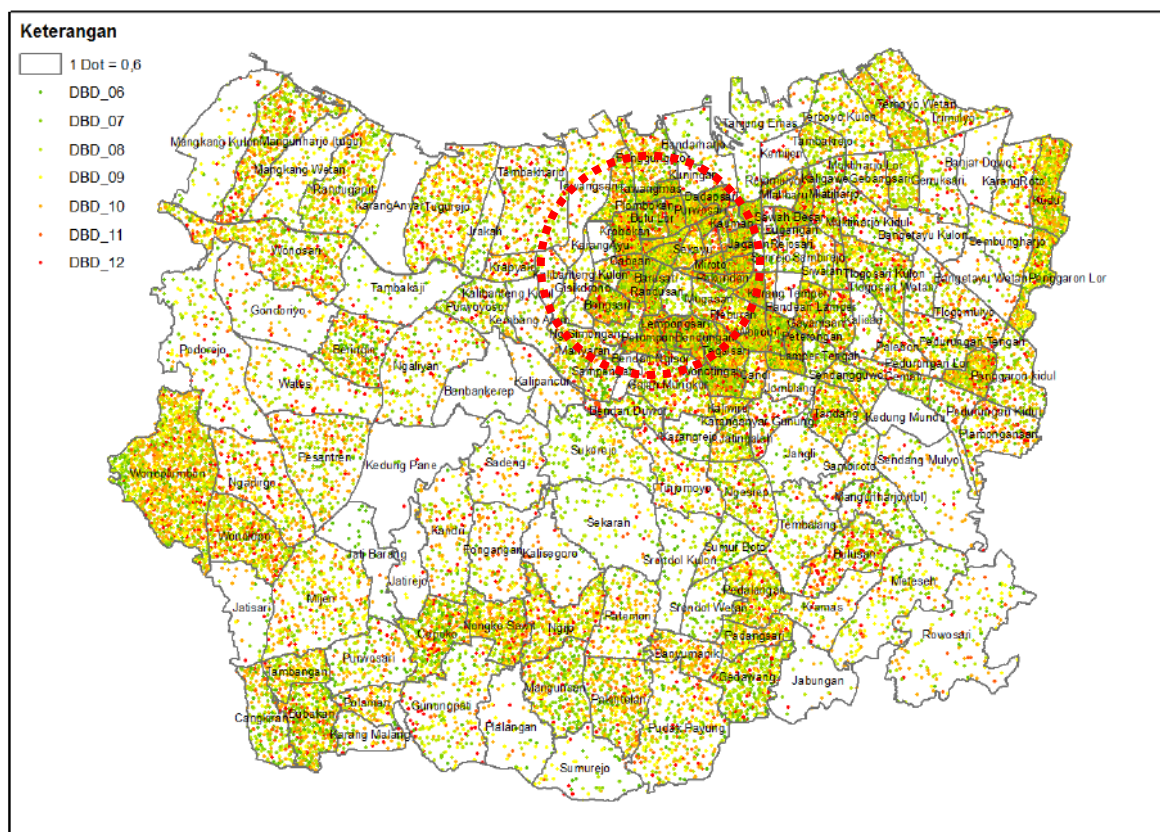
Keterangan
1 Dot = 0,6
DBD_06
DBD_07
DBD_08
DBD_09
DBD_10
DBD_11
DBD_12

Bandamarjo
Tanjung Emas
Tambakrejo
Terboyo Kulon
Terboyo Wetan
Trimulyo
Muktiharjo Lor
Bahjar Dowo
Gebangsari
Genuksari
KarangRoto
Kudu
Mangkang Kulon
Mangunharjo (tugu)
Mangkang Wetan
Randugarut
KarangAnyar
Tugurejo
Tambakharjo
Tawangsari
Tawangmas
Kuningan
Dadapsari
Kaligawe
Muktiharjo Kidul
Bangetayu Kulon
Sembungharjo
Wonosari
Jrakah
Krapyak
Karang Ayu
Gabahan
Sawah Besar
Jagalan
Rejosari
Siwalan
Tlogosari Kulon
Tlogosari Wetan
Bangetayu Wetan
Penggaron Lor
Tambakaji
Kalibanteng Kulon
Gisikdrono
Bulustalan
Purwoyoso
Kembang Arum
Miroto
Barusari
Randusari
Mugasari
Peterongan
Lamper Tengah
Tlogomulyo
Pedurungan Tengah
Pedurungan Lor
Penggaron Kidul
Gondoriyo
Podorejo
Bringin
Ngaliyan
Bambankerep
Kalipancur
Manyaran
Bendan Duwur
Lempongsari
Gajah Mungkur
Jomblang
Sendangguwo
Tandang
Kedung Mundu
Pedurungan Kidul
Plamongansari
Wates
Pesantren
Kedung Pane
Sadeng
Sukorejo
Karangrejo
Jatingaleh
Jangli
Sambiroto
Sendang Mulyo
Wonoplumbon
Ngaliyan
Wonolopo
Tinjomoyo
Ngesrep
Mangunharjo (tbl)
Sekaran
Kandri
Pongangan
Kalisegoro
Sendol Kulon
Sumur Boto
Tembalang
Bulusan
Meteseh
Jati Barang
Jatirejo
Jatisari
Mijen
Cepoko
Nongko Sawit
Ngijo
Patemon
Sendol Wetan
Pedalangan
Padangsari
Kramas
Rowosari
Purwosari
Tambangan
Banyumanik
Gedawang
Jabungan
Cangkiran
Kubakan
Polaman
Karang Malang
Gunungpati
Mangunsari
Pakintelan
Plalangan
Pudak Payung
Sumurejo